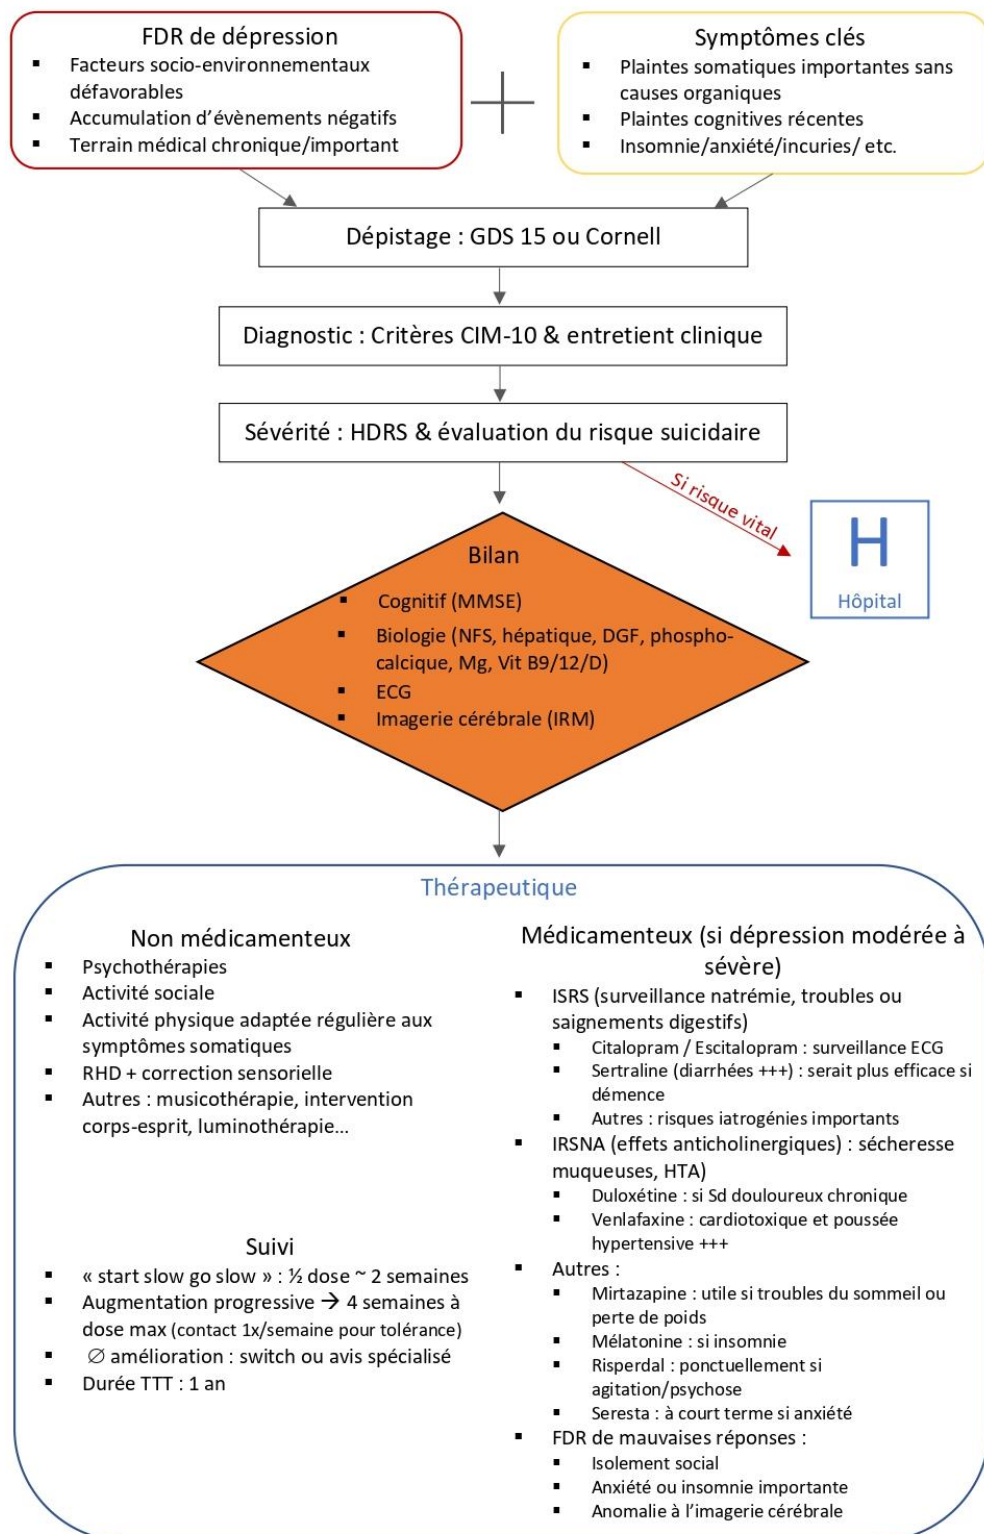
FDR de dépression
- Facteurs socio-environnementaux défavorables
- Accumulation d'évènements négatifs
- Terrain médical chronique/important

+

Symptômes clés
- Plaintes somatiques importantes sans causes organiques
- Plaintes cognitives récentes
- Insomnie/anxiété/incuries/ etc.

Dépistage : GDS 15 ou Cornell

Diagnostic : Critères CIM-10 & entretient clinique

Sévérité : HDRS & évaluation du risque suicidaire

Si risque vital

H
Hôpital

Bilan
- Cognitif (MMSE)
- Biologie (NFS, hépatique, DGF, phospho-calcique, Mg, Vit B9/12/D)
- ECG
- Imagerie cérébrale (IRM)

Thérapeutique

Non médicamenteux
- Psychothérapies
- Activité sociale
- Activité physique adaptée régulière aux symptômes somatiques
- RHD + correction sensorielle
- Autres : musicothérapie, intervention corps-esprit, luminothérapie…

Suivi
- « start slow go slow » : ½ dose ~ 2 semaines
- Augmentation progressive → 4 semaines à dose max (contact 1x/semaine pour tolérance)
- ∅ amélioration : switch ou avis spécialisé
- Durée TTT : 1 an

Médicamenteux (si dépression modérée à sévère)
- ISRS (surveillance natrémie, troubles ou saignements digestifs)
  - Citalopram / Escitalopram : surveillance ECG
  - Sertraline (diarrhées +++) : serait plus efficace si démence
  - Autres : risques iatrogénies importants
- IRSNA (effets anticholinergiques) : sécheresse muqueuses, HTA)
  - Duloxétine : si Sd douloureux chronique
  - Venlafaxine : cardiotoxique et poussée hypertensive +++
- Autres :
  - Mirtazapine : utile si troubles du sommeil ou perte de poids
  - Mélatonine : si insomnie
  - Risperdal : ponctuellement si agitation/psychose
  - Seresta : à court terme si anxiété
- FDR de mauvaises réponses :
  - Isolement social
  - Anxiété ou insomnie importante
  - Anomalie à l'imagerie cérébrale